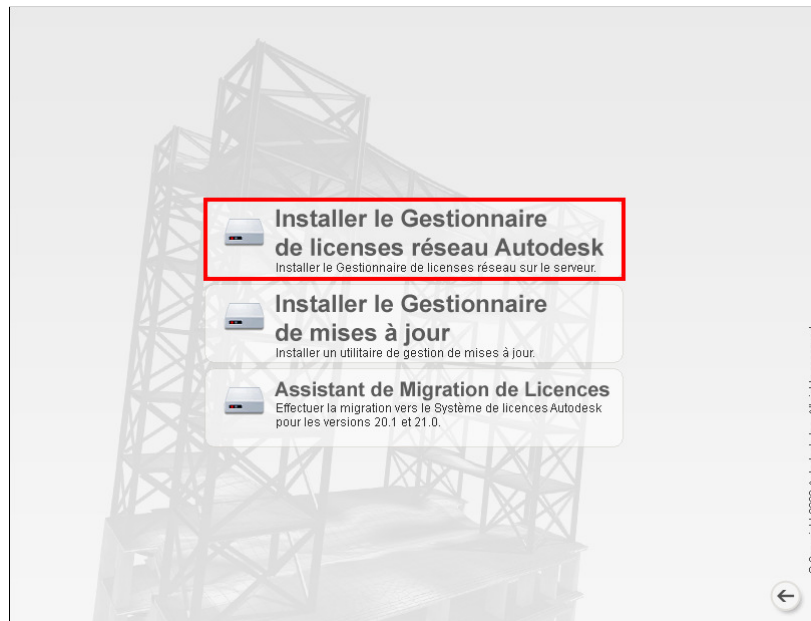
Installer le Gestionnaire de licenses réseau Autodesk
Installer le Gestionnaire de licenses réseau sur le serveur.

Installer le Gestionnaire de mises à jour
Installer un utilitaire de gestion de mises à jour.

Assistant de Migration de Licences
Effectuer la migration vers le Système de licences Autodesk pour les versions 20.1 et 21.0.

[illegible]